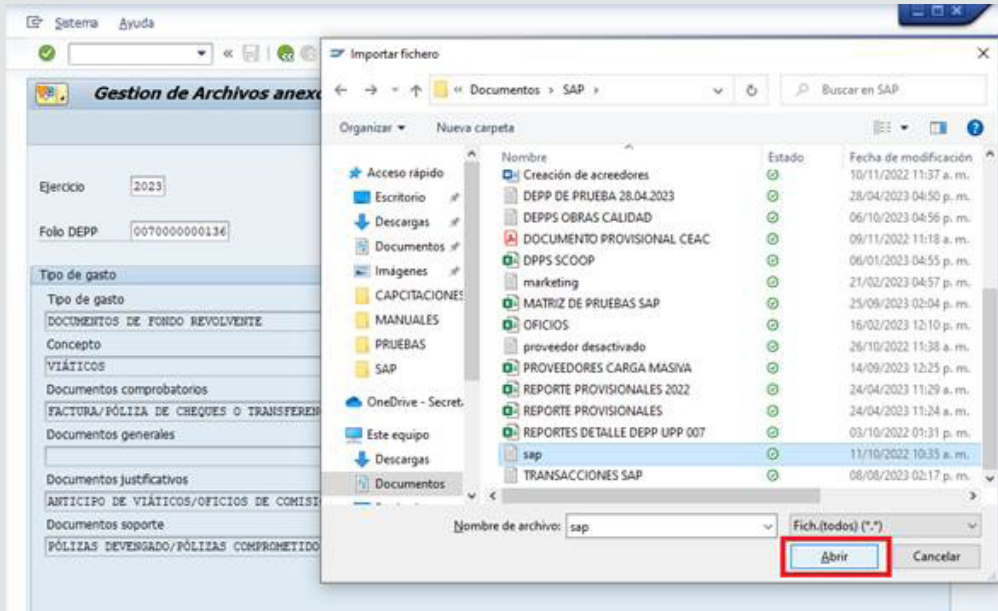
Sistema Ayuda

Gestion de Archivos anexo

Ejercicio 2023

Folio DEPP 0070000000136

Tipo de gasto

Tipo de gasto
DOCUMENTOS DE FONDO REVOLVENTE

Concepto
VIÁTICOS

Documentos comprobatorios
FACTURA/PÓLIZA DE CHEQUES O TRANSFEREN

Documentos generales

Documentos justificativos
ANTICIPO DE VIÁTICOS/OFICIOS DE COMISI

Documentos soporte
PÓLIZAS DEVENGADO/PÓLIZAS COMPROMETIDO

Importar fichero

« Documentos › SAP ›

Buscar en SAP

Organizar ▾ Nueva carpeta

Acceso rápido
Escritorio
Descargas
Documentos
Imágenes
CAPCITACIONES
MANUALES
PRUEBAS
SAP
OneDrive - Secret
Este equipo
Descargas
Documentos

| Nombre | Estado | Fecha de modificación |
|---|---|---|
| Creación de acreedores | | 10/11/2022 11:37 a. m. |
| DEPP DE PRUEBA 28.04.2023 | | 28/04/2023 04:50 p. m. |
| DEPPS OBRAS CALIDAD | | 06/10/2023 04:56 p. m. |
| DOCUMENTO PROVISIONAL CEAC | | 09/11/2022 11:18 a. m. |
| DPPS SCOOP | | 06/01/2023 04:55 p. m. |
| marketing | | 21/02/2023 04:57 p. m. |
| MATRIZ DE PRUEBAS SAP | | 25/09/2023 02:04 p. m. |
| OFICIOS | | 16/02/2023 12:10 p. m. |
| proveedor desactivado | | 26/10/2022 11:38 a. m. |
| PROVEEDORES CARGA MASIVA | | 14/09/2023 12:25 p. m. |
| REPORTE PROVISIONALES 2022 | | 24/04/2023 11:29 a. m. |
| REPORTE PROVISIONALES | | 24/04/2023 11:24 a. m. |
| REPORTES DETALLE DEPP UPP 007 | | 03/10/2022 01:31 p. m. |
| sap | | 11/10/2022 10:35 a. m. |
| TRANSACCIONES SAP | | 08/08/2023 02:17 p. m. |

Nombre de archivo: sap

Fich.(todos) (*.*)

Abrir Cancelar